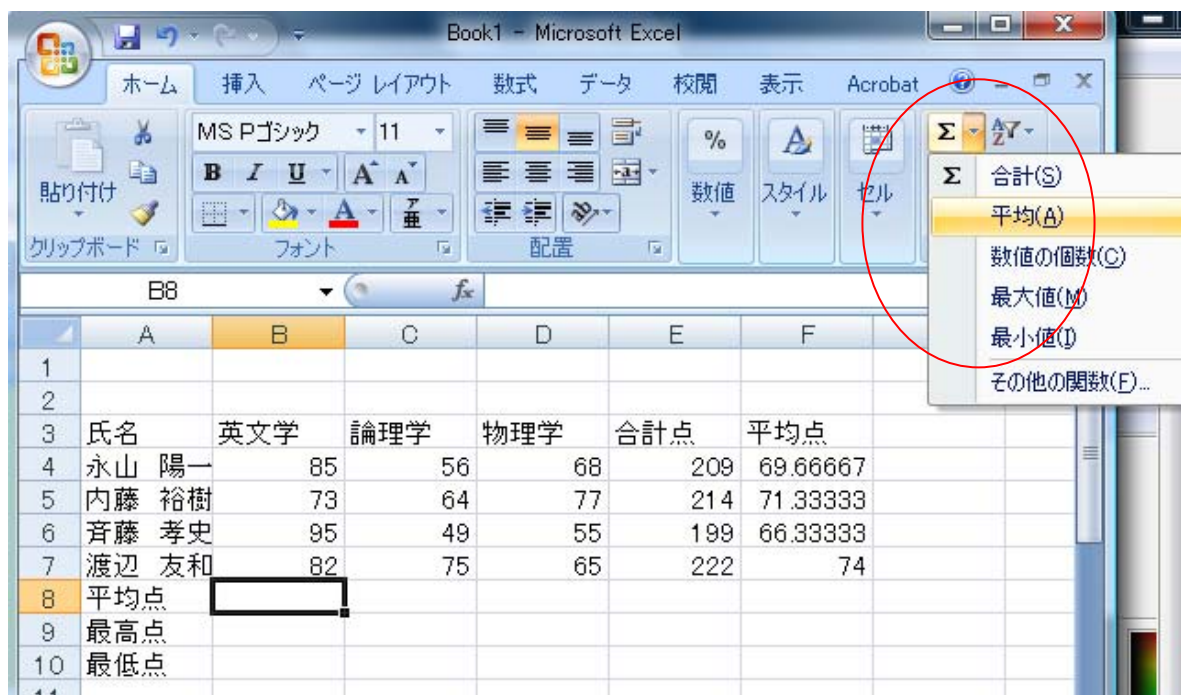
Book1 - Microsoft Excel

ホーム 挿入 ページレイアウト 数式 データ 校閲 表示 Acrobat

貼り付け
クリップボード
MS Pゴシック 11
B I U A A
フォント
配置
% 数値
スタイル
セル

Σ 合計(S)
平均(A)
数値の個数(C)
最大値(M)
最小値(I)
その他の関数(F)...

B8 $f_x$

| | A | B | C | D | E | F |
|---|---|---|---|---|---|---|
| 1 | | | | | | |
| 2 | | | | | | |
| 3 | 氏名 | 英文学 | 論理学 | 物理学 | 合計点 | 平均点 |
| 4 | 永山 陽一 | 85 | 56 | 68 | 209 | 69.66667 |
| 5 | 内藤 裕樹 | 73 | 64 | 77 | 214 | 71.33333 |
| 6 | 斉藤 孝史 | 95 | 49 | 55 | 199 | 66.33333 |
| 7 | 渡辺 友和 | 82 | 75 | 65 | 222 | 74 |
| 8 | 平均点 | | | | | |
| 9 | 最高点 | | | | | |
| 10 | 最低点 | | | | | |